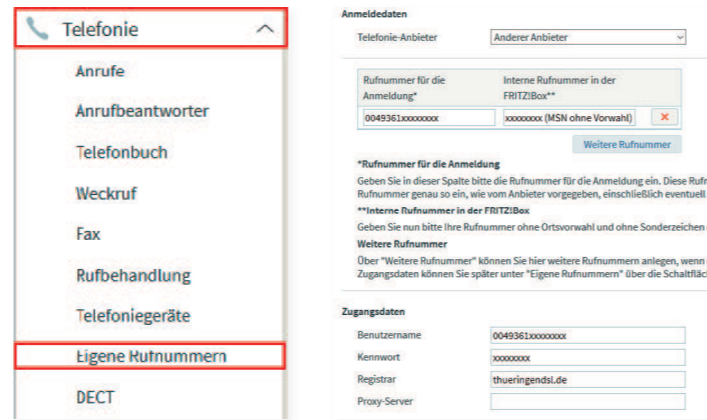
Telefonie

Anrufe

Anrufbeantworter

Telefonbuch

Weckruf

Fax

Rufbehandlung

Telefoniegeräte

Eigene Rufnummern

DECT

Anmeldedaten

Telefonie-Anbieter | Anderer Anbieter

| Rufnummer für die Anmeldung* | Interne Rufnummer in der FRITZ!Box** | |
|---|---|---|
| 0049361xxxxxxxx | xxxxxxxx (MSN ohne Vorwahl) | × |

Weitere Rufnummer

*Rufnummer für die Anmeldung

Geben Sie in dieser Spalte bitte die Rufnummer für die Anmeldung ein. Diese Rufn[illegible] Rufnummer genau so ein, wie vom Anbieter vorgegeben, einschließlich eventuell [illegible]

**Interne Rufnummer in der FRITZ!Box

Geben Sie nun bitte Ihre Rufnummer ohne Ortsvorwahl und ohne Sonderzeichen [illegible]

Weitere Rufnummer

Über "Weitere Rufnummer" können Sie hier weitere Rufnummern anlegen, wenn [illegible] Zugangsdaten können Sie später unter "Eigene Rufnummern" über die Schaltfläc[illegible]

Zugangsdaten

Benutzername | 0049361xxxxxxxx

Kennwort | xxxxxxxx

Registrar | thueringendsl.de

Proxy-Server |